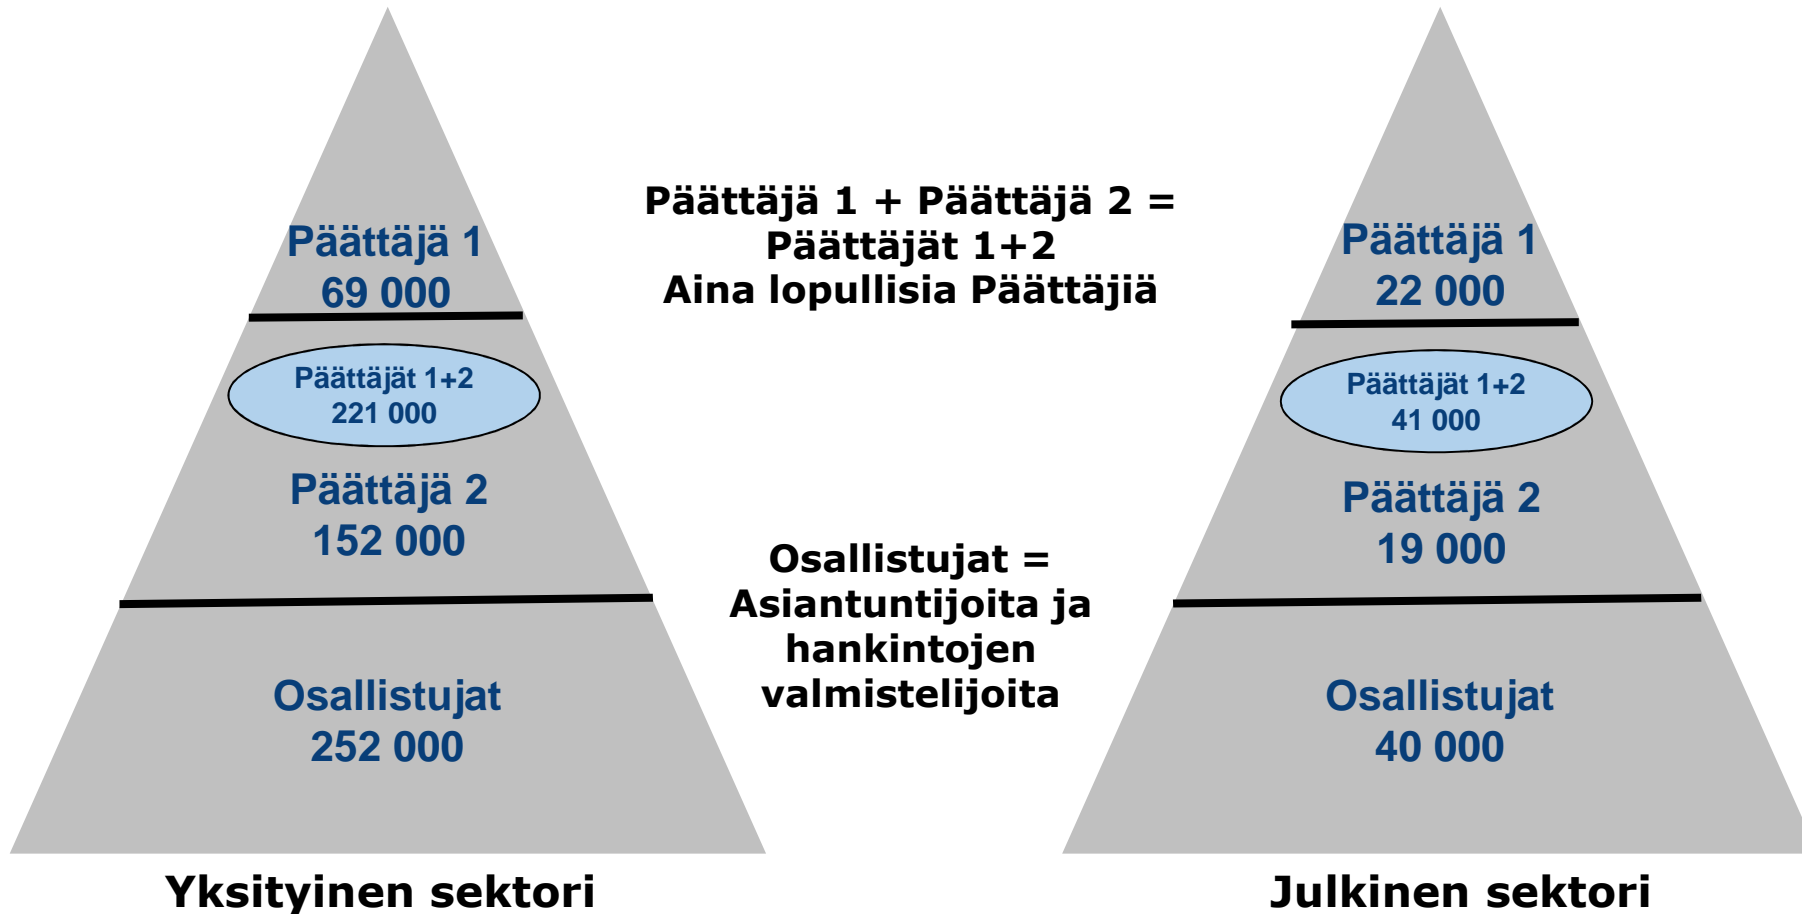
Päättäjä 1
69 000

Päättäjät 1+2
221 000

Päättäjä 2
152 000

Osallistujat
252 000

Yksityinen sektori

Päättäjä 1 + Päättäjä 2 =
Päättäjät 1+2
Aina lopullisia Päättäjiä

Osallistujat =
Asiantuntijoita ja hankintojen valmistelijoita

Päättäjä 1
22 000

Päättäjät 1+2
41 000

Päättäjä 2
19 000

Osallistujat
40 000

Julkinen sektori